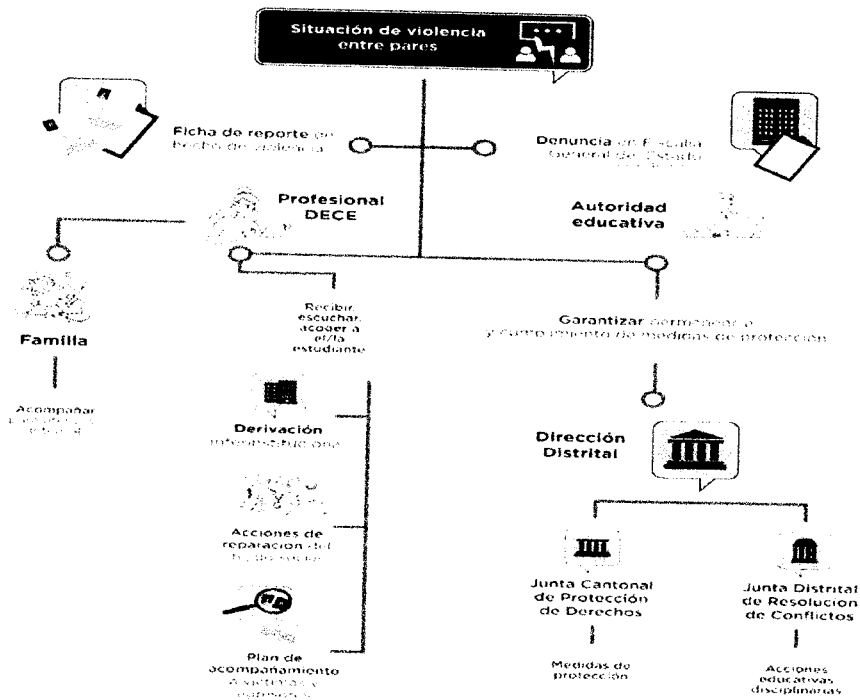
Situación de violencia entre pares

Ficha de reporte en hecho de violencia

Denuncia en Fiscalía General del Estado

Profesional DECE

Autoridad educativa

Familia

Acompañar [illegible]

Recibir, escuchar, acoger a el/la estudiante

Garantizar permanencia y cumplimiento de medidas de protección

Derivación interinstitucional

Acciones de reparación del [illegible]

Plan de acompañamiento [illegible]

Dirección Distrital

Junta Cantonal de Protección de Derechos

Medidas de protección

Junta Distrital de Resolución de Conflictos

Acciones educativas disciplinarias